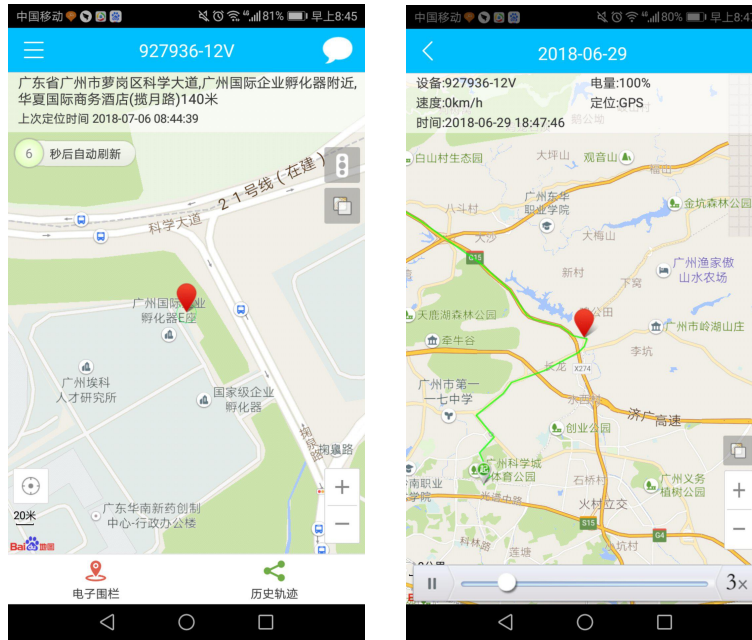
中国移动 81% 早上8:45

927936-12V

广东省广州市萝岗区科学大道,广州国际企业孵化器附近,华夏国际商务酒店(揽月路)140米
上次定位时间 2018-07-06 08:44:39

6 秒后自动刷新

21号线(在建)
科学大道
广州国际企业孵化器E座
广州埃科人才研究所
国家级企业孵化器
揽月路
掬泉路
广东华南新药创制中心-行政办公楼
20米
Baidu地图

电子围栏
历史轨迹

中国移动 80% 早上8:45

2018-06-29

设备:927936-12V
电量:100%
速度:0km/h
定位:GPS
时间:2018-06-29 18:47:46

白山村生态园
大坪山
观音山
广州东华职业学院
八斗村
金坑森林公园
大岭山
新村
广州渔家傲山水农场
下窝
天鹿湖森林公园
广州市岭湖山庄
牵牛谷
李坑
广州市第一一七中学
长龙
济广高速
创业公园
广州科学城体育公园
南职业学院
石桥村
广州义务植树公园
火村立交
莲塘
G15
X274
S15
G4

3×